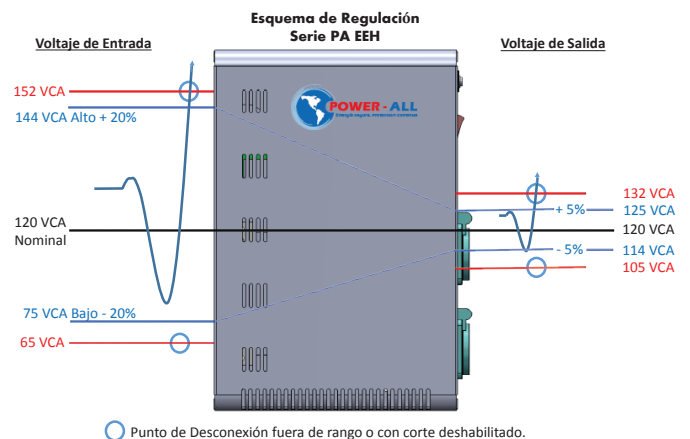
Esquema de Regulación
Serie PA EEH

Voltaje de Entrada

Voltaje de Salida

152 VCA

144 VCA Alto + 20%

POWER - ALL

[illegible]

120 VCA
Nominal

75 VCA Bajo - 20%

65 VCA

132 VCA

+ 5%

125 VCA

120 VCA

- 5%

114 VCA

105 VCA

Punto de Desconexión fuera de rango o con corte deshabilitado.